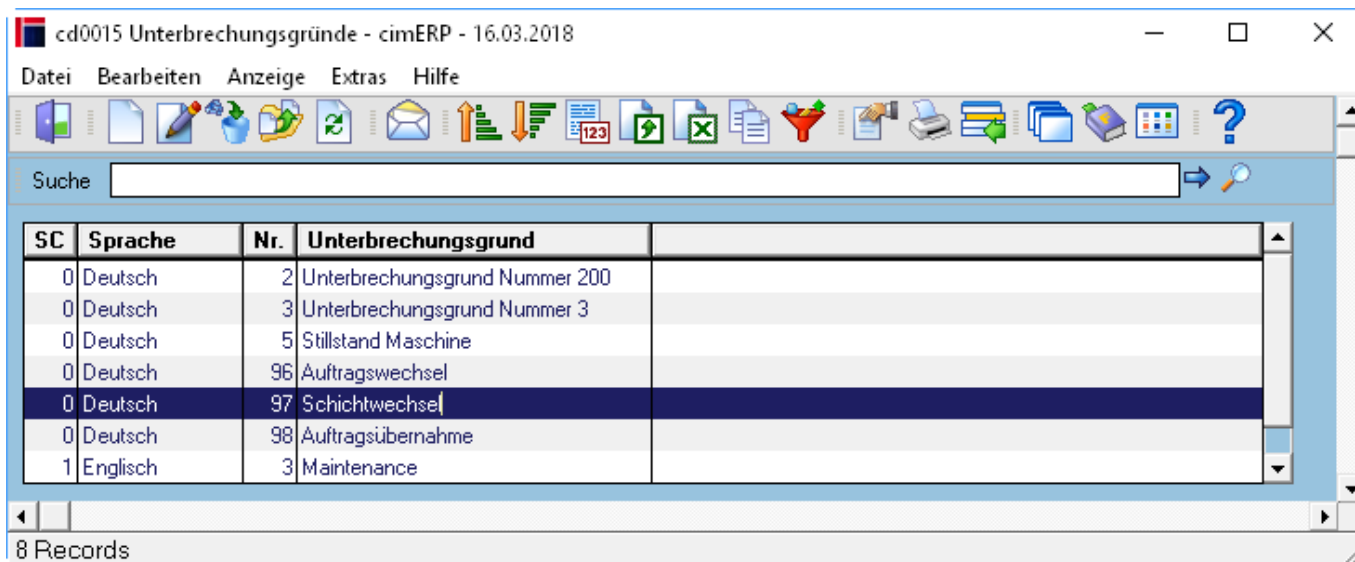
cd0015 Unterbrechungsgründe - cimERP - 16.03.2018

Datei Bearbeiten Anzeige Extras Hilfe

Suche

| SC | Sprache | Nr. | Unterbrechungsgrund |
|---|---|---|---|
| 0 | Deutsch | 2 | Unterbrechungsgrund Nummer 200 |
| 0 | Deutsch | 3 | Unterbrechungsgrund Nummer 3 |
| 0 | Deutsch | 5 | Stillstand Maschine |
| 0 | Deutsch | 96 | Auftragswechsel |
| 0 | Deutsch | 97 | Schichtwechsel |
| 0 | Deutsch | 98 | Auftragsübernahme |
| 1 | Englisch | 3 | Maintenance |

8 Records